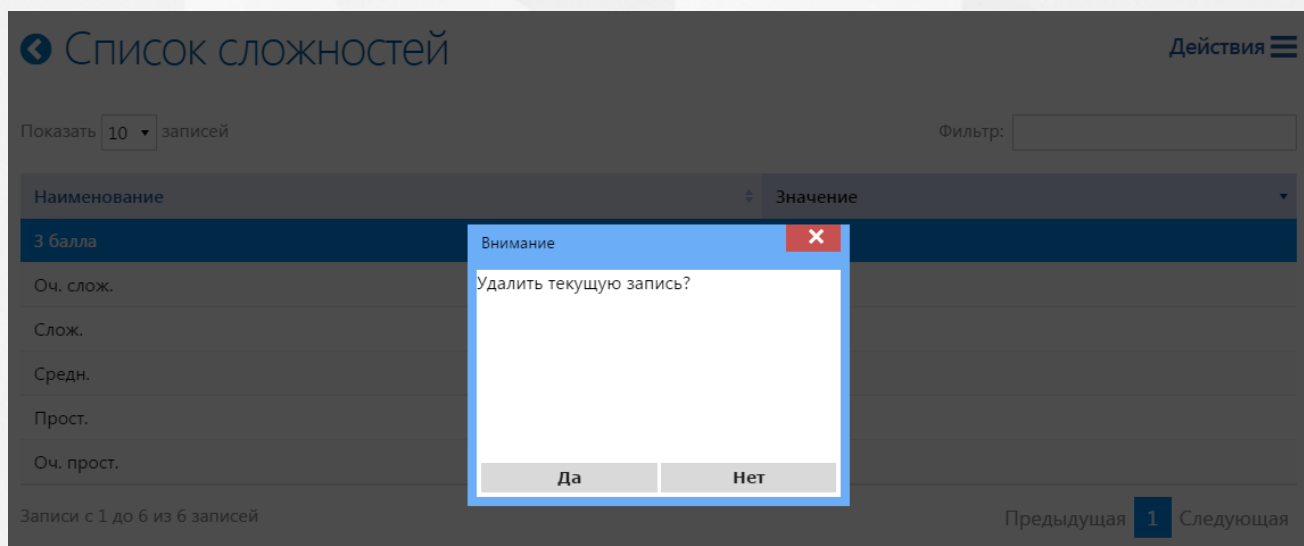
Список сложностей

Действия

Показать 10 записей

Фильтр:

| Наименование | Значение |
|---|---|
| 3 балла | |
| Оч. слож. | |
| Слож. | |
| Средн. | |
| Прост. | |
| Оч. прост. | |

Внимание

Удалить текущую запись?

Да Нет

Записи с 1 до 6 из 6 записей

Предыдущая 1 Следующая